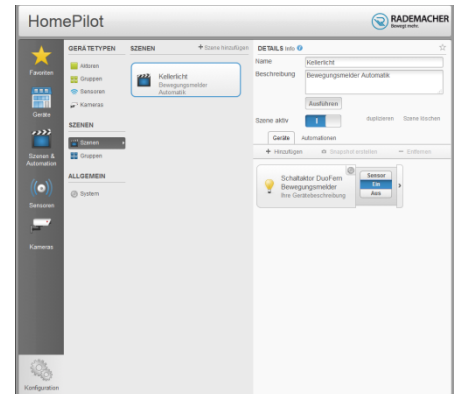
HomePilot

RADEMACHER
Bewegt mehr.

Favoriten

Geräte

Szenen & Automation

Sensoren

Kameras

Konfiguration

GERÄTETYPEN

Alle Geräte

Gruppen

Sensoren

Kameras

SZENEN

Szenen

Gruppen

ALLGEMEIN

System

SZENEN

+ Szene hinzufügen

Kellerlicht
Bewegungsmelder Automatik

DETAILS Info

Name
Kellerlicht

Beschreibung
Bewegungsmelder Automatik

Ausführen

Szene aktiv

duplizieren

Szene löschen

Geräte

Automationen

+ Hinzufügen

Snapshot erstellen

− Entfernen

Schaltaktor DuoFern Bewegungsmelder
Ihre Gerätebeschreibung

Sensor

Ein

Aus